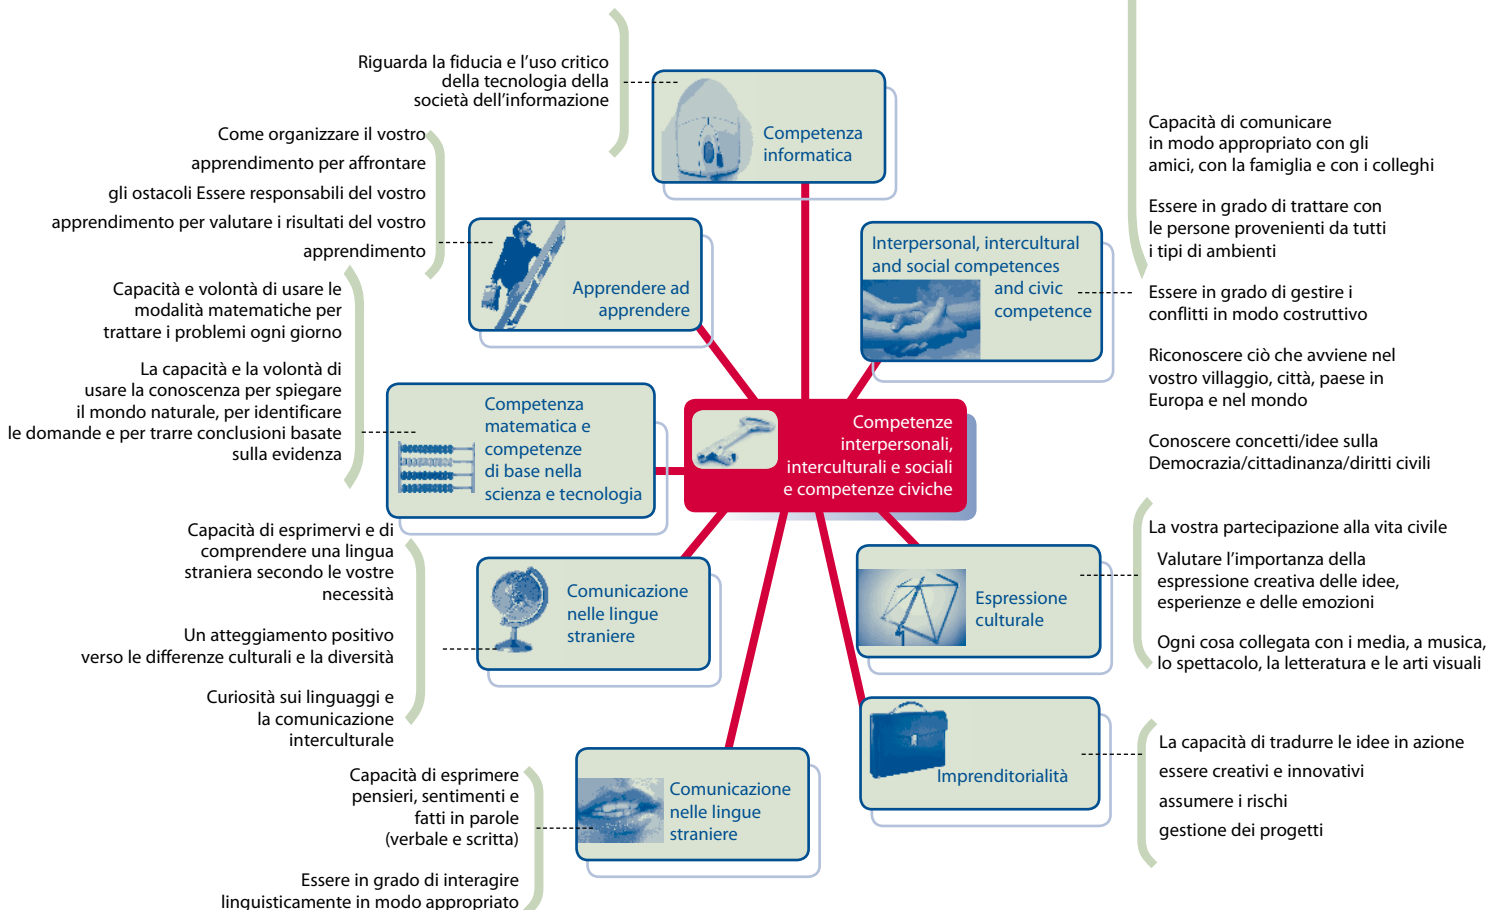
Riguarda la fiducia e l'uso critico della tecnologia della società dell'informazione

Competenza informatica

Come organizzare il vostro apprendimento per affrontare gli ostacoli Essere responsabili del vostro apprendimento per valutare i risultati del vostro apprendimento

Apprendere ad apprendere

Capacità e volontà di usare le modalità matematiche per trattare i problemi ogni giorno

La capacità e la volontà di usare la conoscenza per spiegare il mondo naturale, per identificare le domande e per trarre conclusioni basate sulla evidenza

Competenza matematica e competenze di base nella scienza e tecnologia

Capacità di esprimervi e di comprendere una lingua straniera secondo le vostre necessità

Un atteggiamento positivo verso le differenze culturali e la diversità

Curiosità sui linguaggi e la comunicazione interculturale

Comunicazione nelle lingue straniere

Capacità di esprimere pensieri, sentimenti e fatti in parole (verbale e scritta)

Essere in grado di interagire linguisticamente in modo appropriato

Comunicazione nelle lingue straniere

Competenze interpersonali, interculturali e sociali e competenze civiche

Interpersonal, intercultural and social competences and civic competence

Capacità di comunicare in modo appropriato con gli amici, con la famiglia e con i colleghi

Essere in grado di trattare con le persone provenienti da tutti i tipi di ambienti

Essere in grado di gestire i conflitti in modo costruttivo

Riconoscere ciò che avviene nel vostro villaggio, città, paese in Europa e nel mondo

Conoscere concetti/idee sulla Democrazia/cittadinanza/diritti civili

La vostra partecipazione alla vita civile

Espressione culturale

Valutare l'importanza della espressione creativa delle idee, esperienze e delle emozioni

Ogni cosa collegata con i media, a musica, lo spettacolo, la letteratura e le arti visuali

Imprenditorialità

La capacità di tradurre le idee in azione

essere creativi e innovativi

assumere i rischi

gestione dei progetti